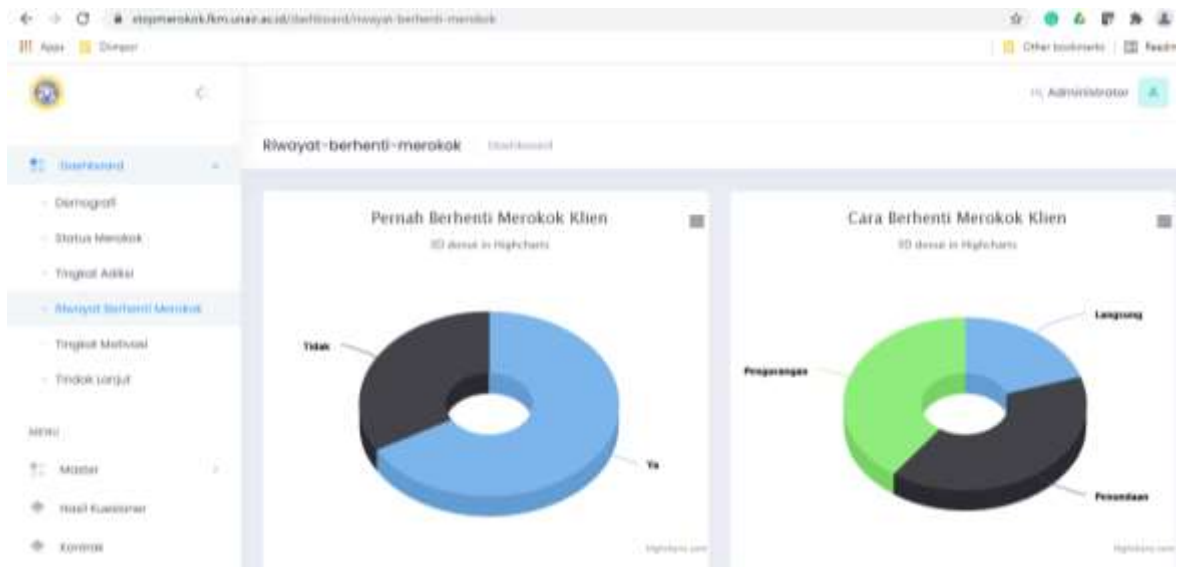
stopmerokok.fkm.unair.ac.id/dashboard/riwayat-berhenti-merokok

Apps Dimasr

Other bookmarks Readi

Hi, Administrator A

Riwayat-berhenti-merokok Dashboard

Dashboard

Demografi

Status Merokok

Tingkat Adiksi

Riwayat Berhenti Merokok

Tingkat Motivasi

Tindak Lanjut

MENU

Master

Hasil Kuesioner

Kontrak

Pernah Berhenti Merokok Klien

3D donut in Highcharts

Tidak

Ya

Highcharts.com

Cara Berhenti Merokok Klien

3D donut in Highcharts

Langsung

Pengurangan

Penundaan

Highcharts.com